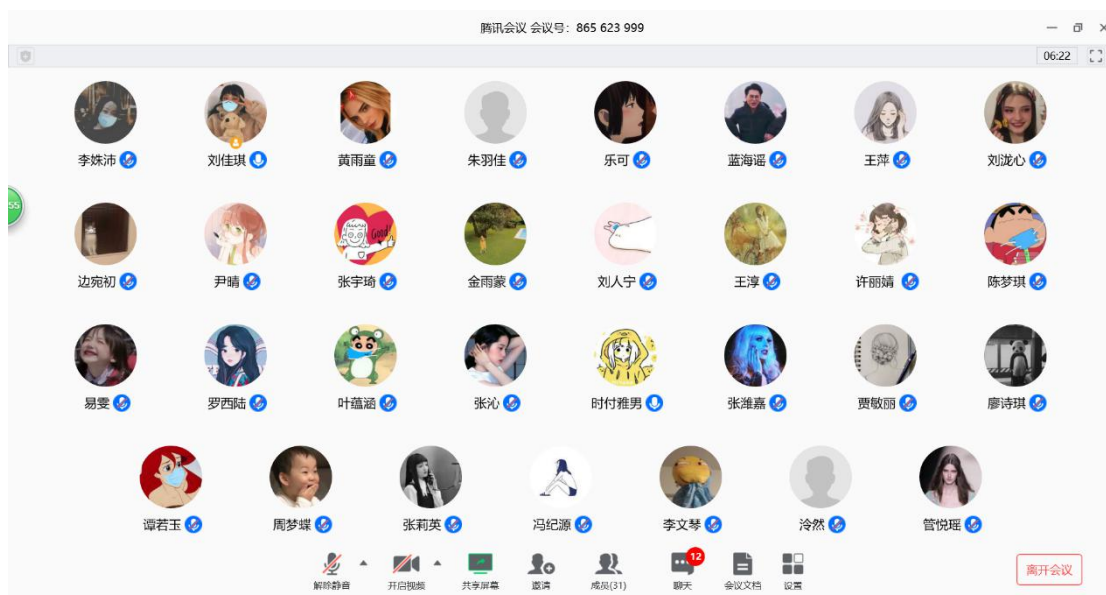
腾讯会议 会议号：865 623 999

06:22

55

李姝沛 刘佳琪 黄雨童 朱羽佳 乐可 蓝海谣 王萍 刘泷心

边宛初 尹晴 张宇琦 金雨蒙 刘人宁 王淳 许丽婧 陈梦琪

易雯 罗西陆 叶蕴涵 张沁 时付雅男 张潍嘉 贾敏丽 廖诗琪

谭若玉 周梦蝶 张莉英 冯纪源 李文琴 泠然 管悦瑶

解除静音 开启视频 共享屏幕 邀请 成员(31) 12 聊天 会议文档 设置 离开会议